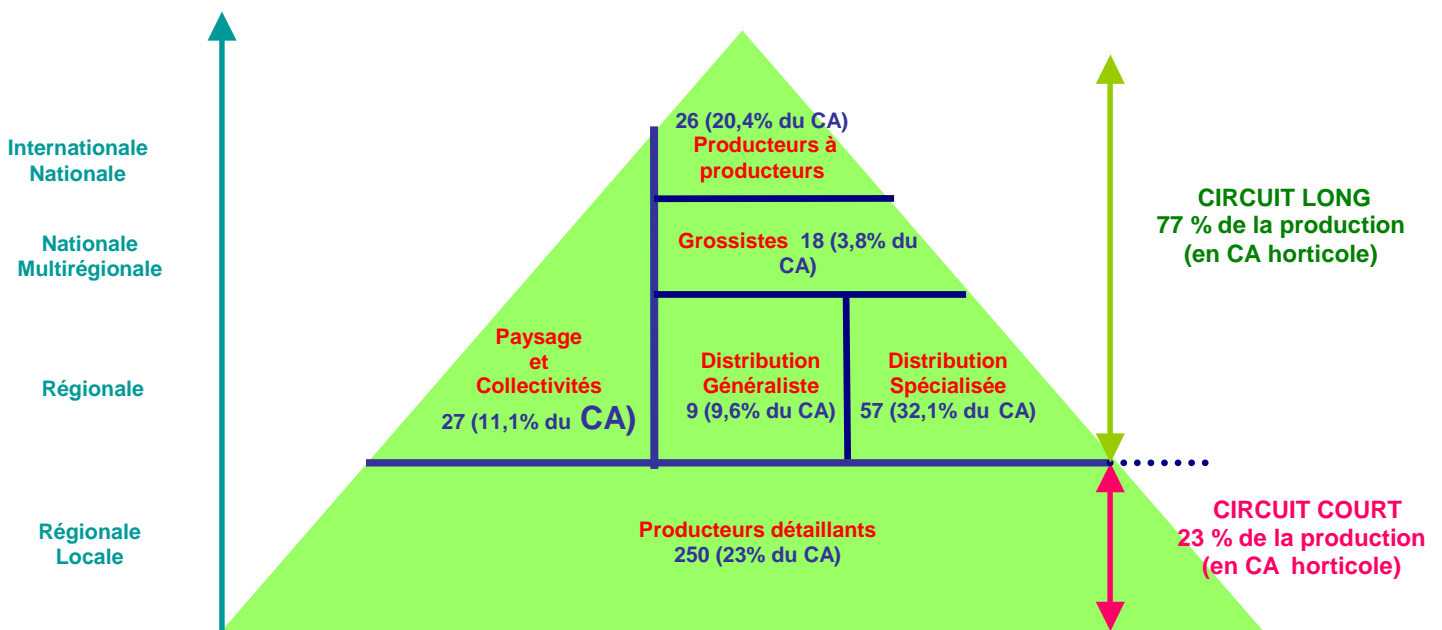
Internationale
Nationale

Nationale
Multirégionale

Régionale

Régionale
Locale

26 (20,4% du CA)
Producteurs à producteurs

Grossistes 18 (3,8% du CA)

Paysage et Collectivités
27 (11,1% du CA)

Distribution Généraliste
9 (9,6% du CA)

Distribution Spécialisée
57 (32,1% du CA)

Producteurs détaillants
250 (23% du CA)

CIRCUIT LONG
77 % de la production
(en CA horticole)

CIRCUIT COURT
23 % de la production
(en CA horticole)